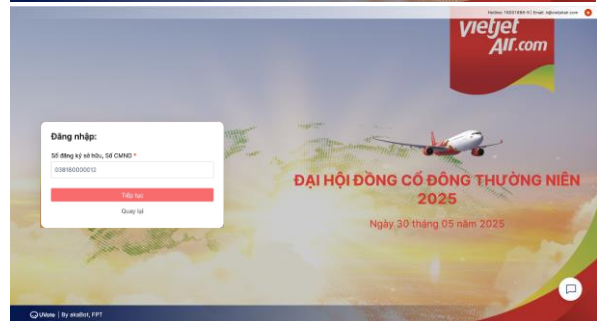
Hotline: 19001886 | Email: ir@vietjetair.com

vietjetAir.com

Đăng nhập:

Số đăng ký sở hữu, Số CMND *

038180000012

Tiếp tục

Quay lại

ĐẠI HỘI ĐỒNG CỔ ĐÔNG THƯỜNG NIÊN 2025

Ngày 30 tháng 05 năm 2025

UVote | By akaBot, FPT